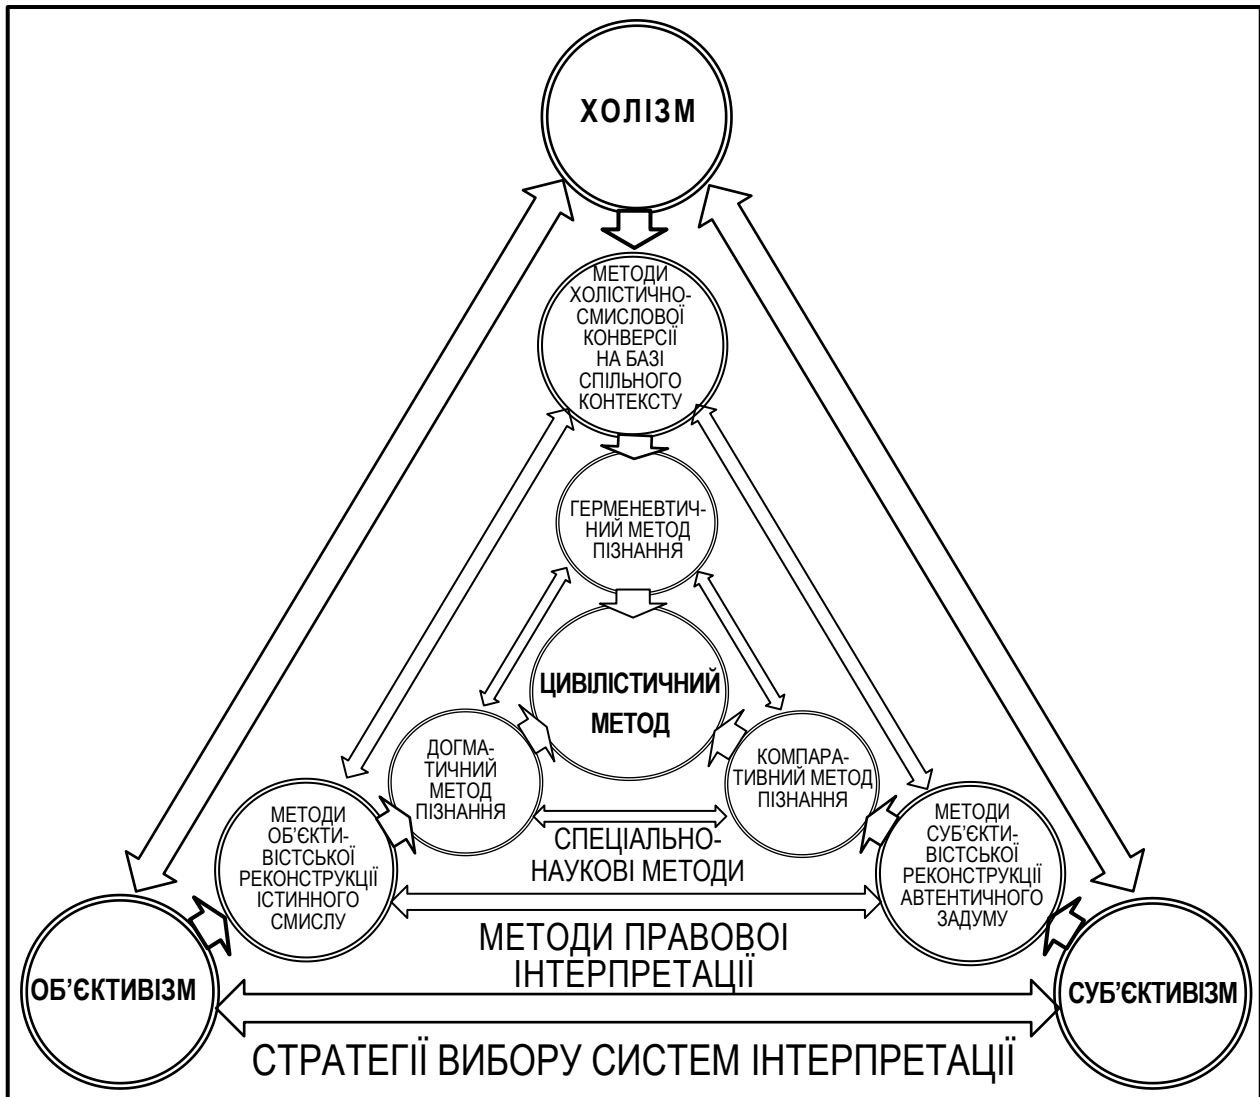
ХОЛІЗМ

МЕТОДИ ХОЛІСТИЧНО-СМИСЛОВОЇ КОНВЕРСІЇ НА БАЗІ СПІЛЬНОГО КОНТЕКСТУ

ГЕРМЕНЕВТИЧНИЙ МЕТОД ПІЗНАННЯ

ЦИВІЛІСТИЧНИЙ МЕТОД

ДОГМАТИЧНИЙ МЕТОД ПІЗНАННЯ

КОМПАРАТИВНИЙ МЕТОД ПІЗНАННЯ

СПЕЦІАЛЬНО-НАУКОВІ МЕТОДИ

МЕТОДИ ОБ'ЄКТИВІСТСЬКОЇ РЕКОНСТРУКЦІЇ ІСТИННОГО СМИСЛУ

МЕТОДИ СУБ'ЄКТИВІСТСЬКОЇ РЕКОНСТРУКЦІЇ АВТЕНТИЧНОГО ЗАДУМУ

МЕТОДИ ПРАВОВОЇ ІНТЕРПРЕТАЦІЇ

ОБ'ЄКТИВІЗМ

СУБ'ЄКТИВІЗМ

СТРАТЕГІЇ ВИБОРУ СИСТЕМ ІНТЕРПРЕТАЦІЇ